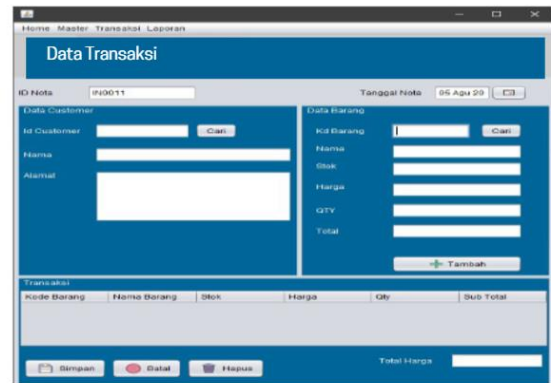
Home Master Transaksi Laporan

Data Transaksi

ID Nota IN0011

Tanggal Nota 05 Agu 20

Data Customer

Id Customer Cari

Nama

Alamat

Data Barang

Kd Barang Cari

Nama

Stok

Harga

QTY

Total

Tambah

Transaksi

| Kode Barang | Nama Barang | Stok | Harga | Qty | Sub Total |
|---|---|---|---|---|---|

Simpan Batal Hapus

Total Harga